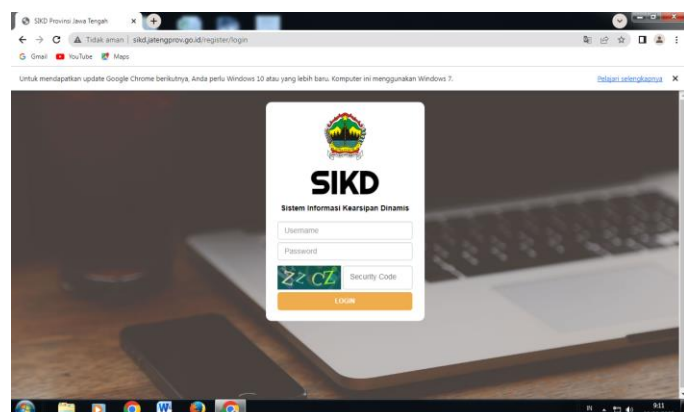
SIKD Provinsi Jawa Tengah

Tidak aman | sikd.jatengprov.go.id/register/login

Gmail YouTube Maps

Untuk mendapatkan update Google Chrome berikutnya, Anda perlu Windows 10 atau yang lebih baru. Komputer ini menggunakan Windows 7.

Pelajari selengkapnya

SIKD

Sistem Informasi Kearsipan Dinamis

Username

Password

ZzCZ

Security Code

LOGIN

IN

9:11